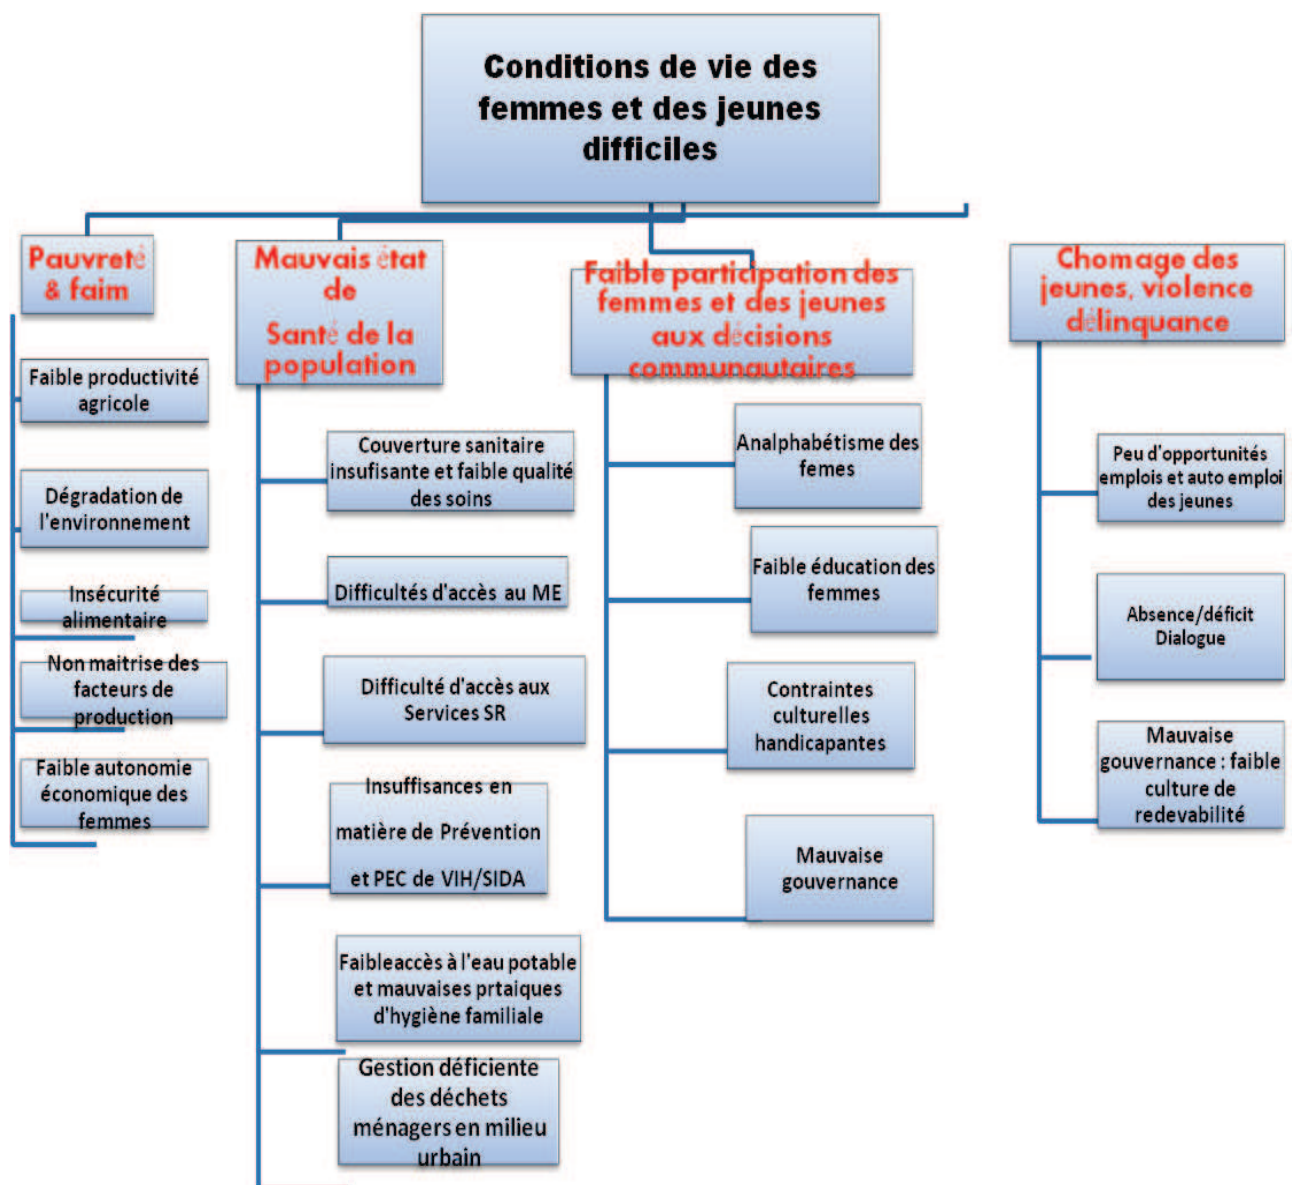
Conditions de vie des femmes et des jeunes difficiles

Pauvreté & faim

Faible productivité agricole

Dégradation de l'environnement

Insécurité alimentaire

Non maitrise des facteurs de production

Faible autonomie économique des femmes

Mauvais état de Santé de la population

Couverture sanitaire insufisante et faible qualité des soins

Difficultés d'accès au ME

Difficulté d'accès aux Services SR

Insuffisances en matière de Prévention et PEC de VIH/SIDA

Faibleaccès à l'eau potable et mauvaises prtaiques d'hygiène familiale

Gestion déficiente des déchets ménagers en milieu urbain

Faible participation des femmes et des jeunes aux décisions communautaires

Analphabétisme des femes

Faible éducation des femmes

Contraintes culturelles handicapantes

Mauvaise gouvernance

Chomage des jeunes, violence délinquance

Peu d'opportunités emplois et auto emploi des jeunes

Absence/déficit Dialogue

Mauvaise gouvernance : faible culture de redevabilité